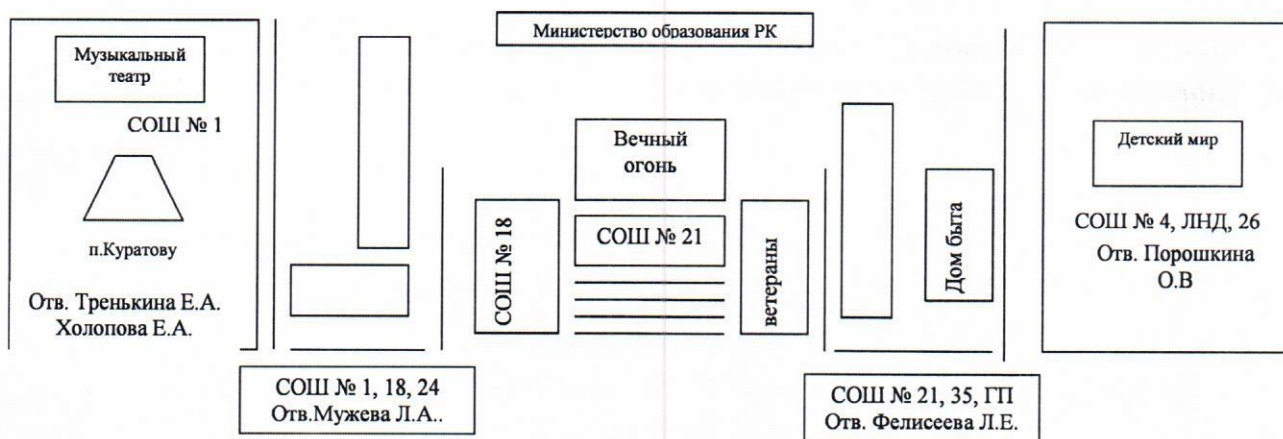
Министерство образования РК

Музыкальный театр

СОШ № 1

п.Куратову

Отв. Тренькина Е.А. Холопова Е.А.

СОШ № 1, 18, 24
Отв.Мужева Л.А..

Вечный огонь

СОШ № 18

СОШ № 21

ветераны

Дом быта

СОШ № 21, 35, ГП
Отв. Фелисеева Л.Е.

Детский мир

СОШ № 4, ЛНД, 26
Отв. Порошкина О.В